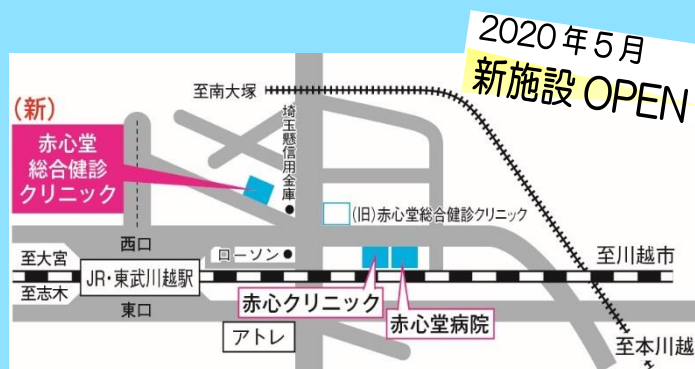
2020年5月
新施設 OPEN

(新)
赤心堂
総合健診
クリニック

至南大塚
埼玉懸信用金庫
(旧)赤心堂総合健診クリニック
至大宮
西口
ローソン
JR・東武川越駅
至川越市
至志木
東口
赤心クリニック
赤心堂病院
アトレ
至本川越